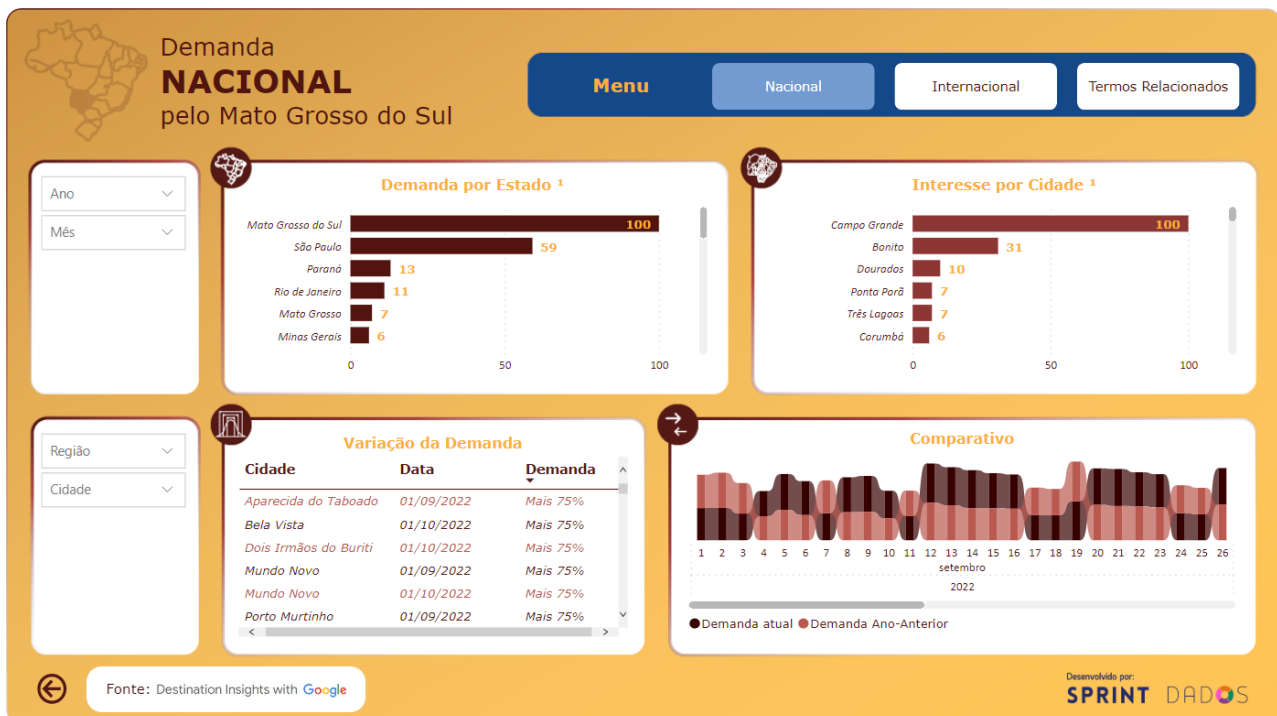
Demanda
NACIONAL
pelo Mato Grosso do Sul

Menu
Nacional
Internacional
Termos Relacionados

Ano
Mês

Demanda por Estado ¹

| Estado | Valor |
|---|---|
| Mato Grosso do Sul | 100 |
| São Paulo | 59 |
| Paraná | 13 |
| Rio de Janeiro | 11 |
| Mato Grosso | 7 |
| Minas Gerais | 6 |

0 50 100

Interesse por Cidade ¹

| Cidade | Valor |
|---|---|
| Campo Grande | 100 |
| Bonito | 31 |
| Dourados | 10 |
| Ponta Porã | 7 |
| Três Lagoas | 7 |
| Corumbá | 6 |

0 50 100

Região
Cidade

Variação da Demanda

| Cidade | Data | Demanda |
|---|---|---|
| Aparecida do Taboado | 01/09/2022 | Mais 75% |
| Bela Vista | 01/10/2022 | Mais 75% |
| Dois Irmãos do Buriti | 01/10/2022 | Mais 75% |
| Mundo Novo | 01/09/2022 | Mais 75% |
| Mundo Novo | 01/10/2022 | Mais 75% |
| Porto Murtinho | 01/09/2022 | Mais 75% |

Comparativo

1 2 3 4 5 6 7 8 9 10 11 12 13 14 15 16 17 18 19 20 21 22 23 24 25 26
setembro
2022

Demanda atual Demanda Ano-Anterior

Fonte: Destination Insights with Google

Desenvolvido por:
SPRINT DADOS